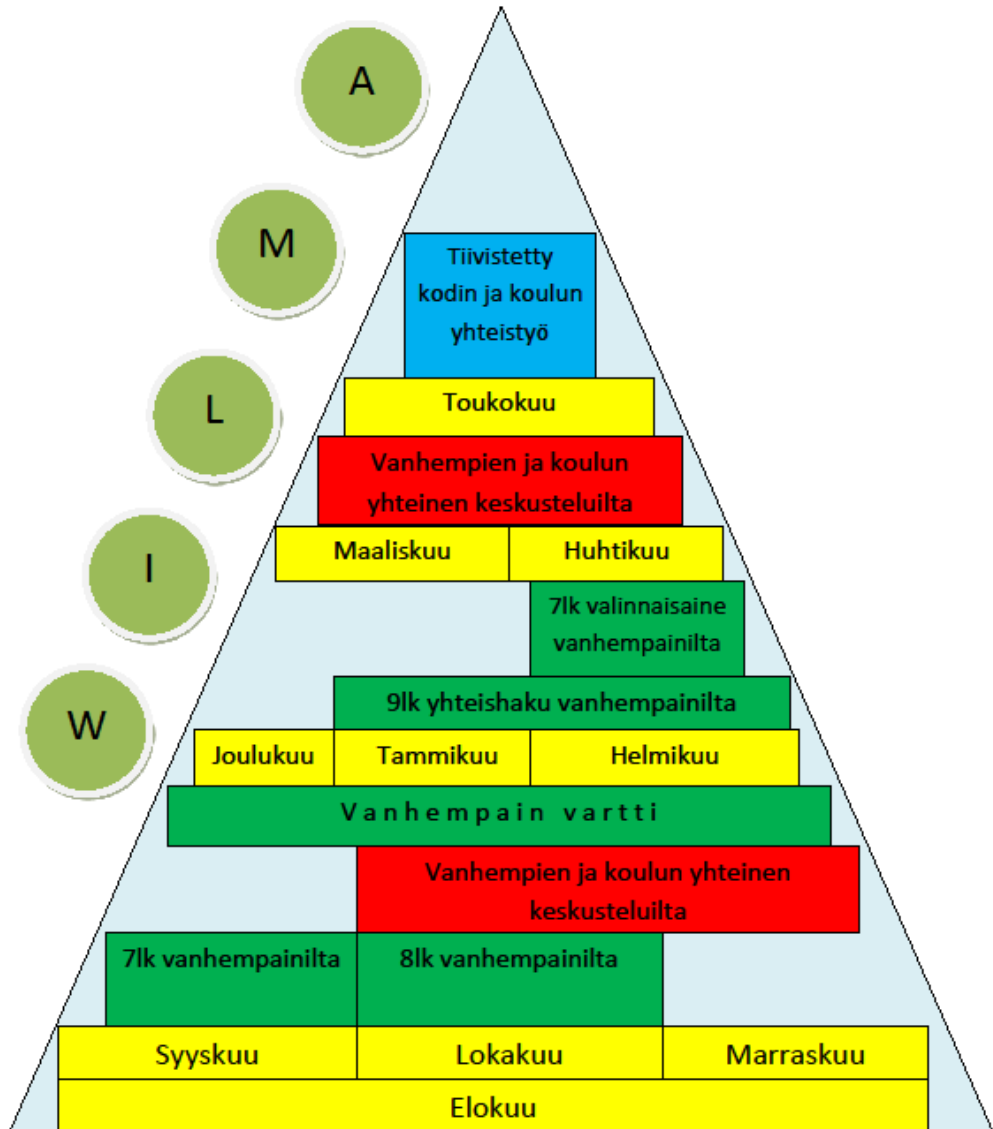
A

M

L

I

W

Tiivistetty kodin ja koulun yhteistyö

Toukokuu

Vanhempien ja koulun yhteinen keskusteluilta

| Maaliskuu | Huhtikuu |
|---|---|

7lk valinnaisaine vanhempainilta

9lk yhteishaku vanhempainilta

| Joulukuu | Tammikuu | Helmikuu |
|---|---|---|

Vanhempain vartti

Vanhempien ja koulun yhteinen keskusteluilta

7lk vanhempainilta

8lk vanhempainilta

| Syyskuu | Lokakuu | Marraskuu |
|---|---|---|

Elokuu